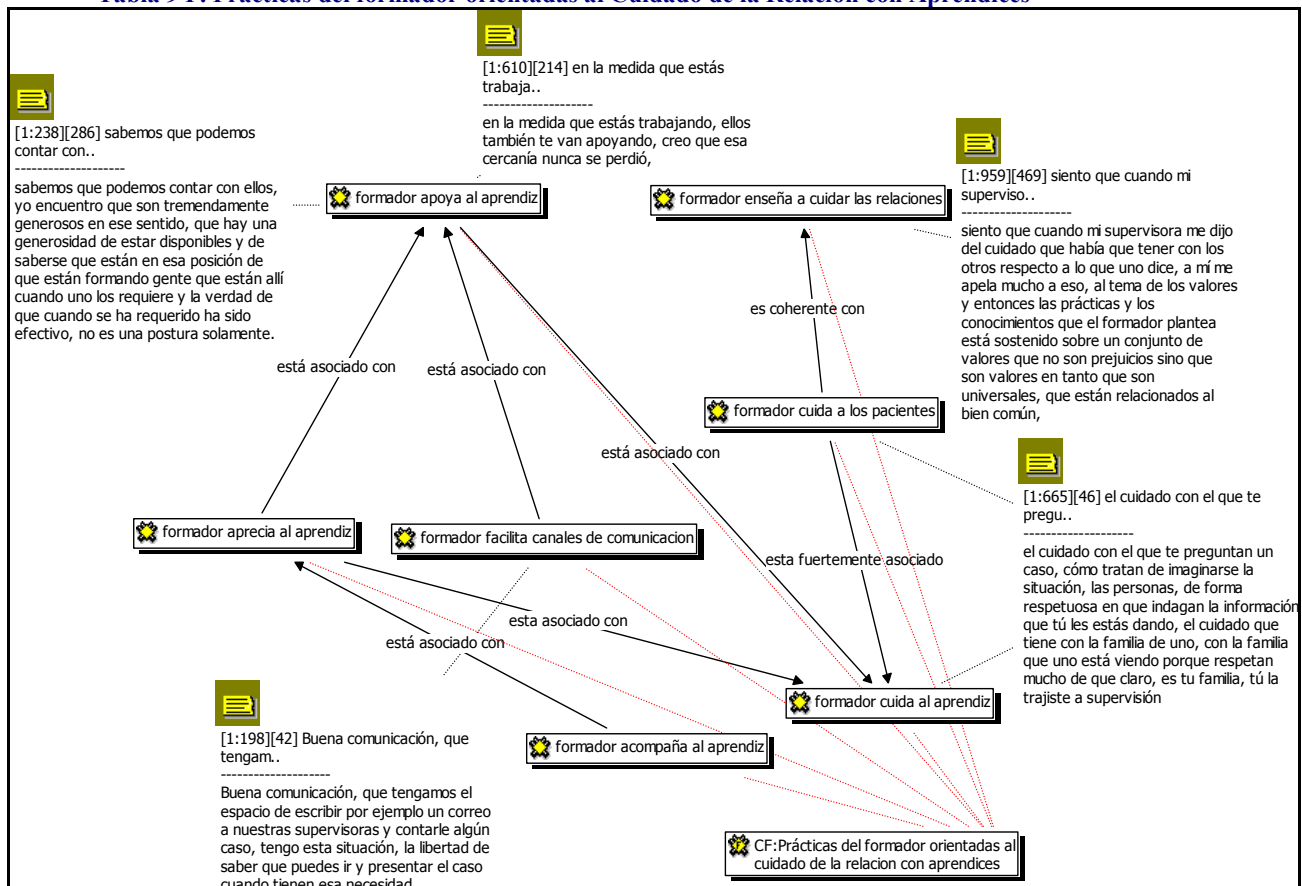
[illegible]

[1:610][214] en la medida que estás trabaja..
--------------------
en la medida que estás trabajando, ellos también te van apoyando, creo que esa cercanía nunca se perdió,

[1:238][286] sabemos que podemos contar con..
--------------------
sabemos que podemos contar con ellos, yo encuentro que son tremendamente generosos en ese sentido, que hay una generosidad de estar disponibles y de saberse que están en esa posición de que están formando gente que están allí cuando uno los requiere y la verdad de que cuando se ha requerido ha sido efectivo, no es una postura solamente.

formador apoya al aprendiz

formador enseña a cuidar las relaciones

[1:959][469] siento que cuando mi superviso..
--------------------
siento que cuando mi supervisora me dijo del cuidado que había que tener con los otros respecto a lo que uno dice, a mí me apela mucho a eso, al tema de los valores y entonces las prácticas y los conocimientos que el formador plantea está sostenido sobre un conjunto de valores que no son prejuicios sino que son valores en tanto que son universales, que están relacionados al bien común,

es coherente con

está asociado con

está asociado con

formador cuida a los pacientes

está asociado con

[1:665][46] el cuidado con el que te pregu..
--------------------
el cuidado con el que te preguntan un caso, cómo tratan de imaginarse la situación, las personas, de forma respetuosa en que indagan la información que tú les estás dando, el cuidado que tiene con la familia de uno, con la familia que uno está viendo porque respetan mucho de que claro, es tu familia, tú la trajiste a supervisión

formador aprecia al aprendiz

formador facilita canales de comunicacion

esta fuertemente asociado

esta asociado con

está asociado con

formador cuida al aprendiz

[1:198][42] Buena comunicación, que tengam..
--------------------
Buena comunicación, que tengamos el espacio de escribir por ejemplo un correo a nuestras supervisoras y contarle algún caso, tengo esta situación, la libertad de saber que puedes ir y presentar el caso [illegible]

formador acompaña al aprendiz

CF:Prácticas del formador orientadas al cuidado de la relacion con aprendices